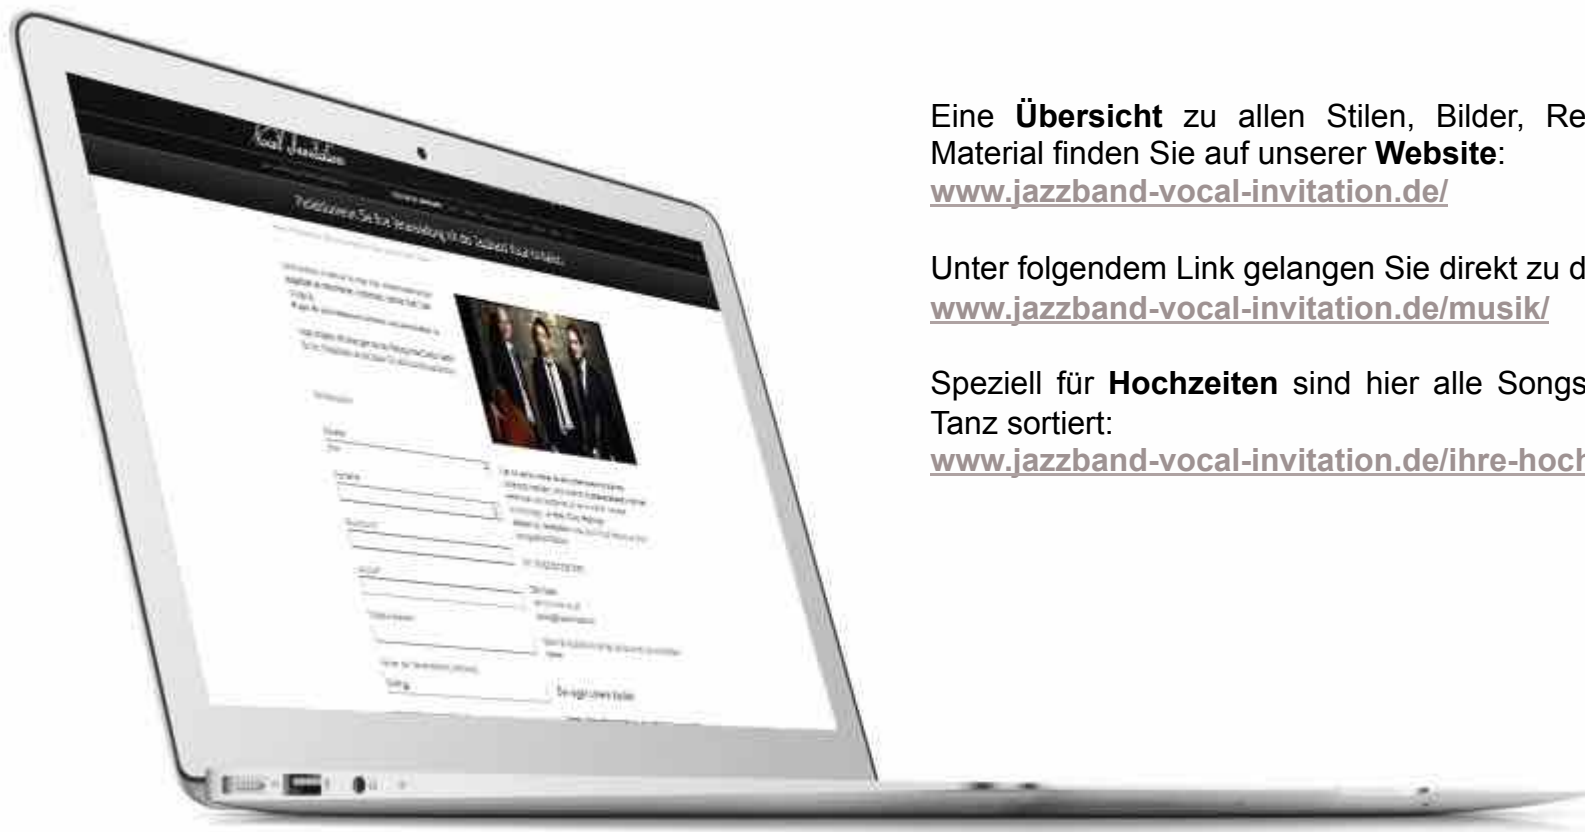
Vocal Invitation

Eine **Übersicht** zu allen Stilen, Bilder, Re
Material finden Sie auf unserer **Website**:
www.jazzband-vocal-invitation.de/

Unter folgendem Link gelangen Sie direkt zu d
www.jazzband-vocal-invitation.de/musik/

Speziell für **Hochzeiten** sind hier alle Songs
Tanz sortiert:
www.jazzband-vocal-invitation.de/ihre-hoch